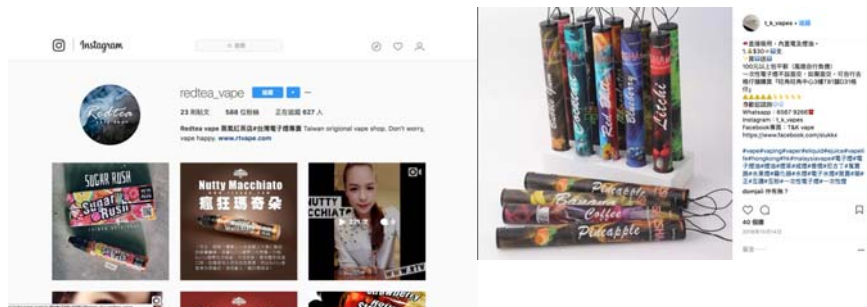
Instagram

搜尋

redtea_vape 追蹤

23 則貼文 588 位粉絲 正在追蹤 627 人

Redtea vape 紅茶電子煙專賣 Taiwan origional vape shop. Don't worry, vape happy. www.rtvape.com

SUGAR RUSH

Sugar Rush

Nutty Macchiato

瘋狂瑪奇朵

NUTTY MACCHIATO

Red Bull

Blueberry

Litchi

Pineapple

Banana

Coffee

Pineapple

t_k_vapes • 追蹤

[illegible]

Whatsapp：6987 9266
Instagram：t_k_vapes
Facebook專頁：T&K vape
https://www.facebook.com/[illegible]

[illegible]

40 個讚

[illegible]